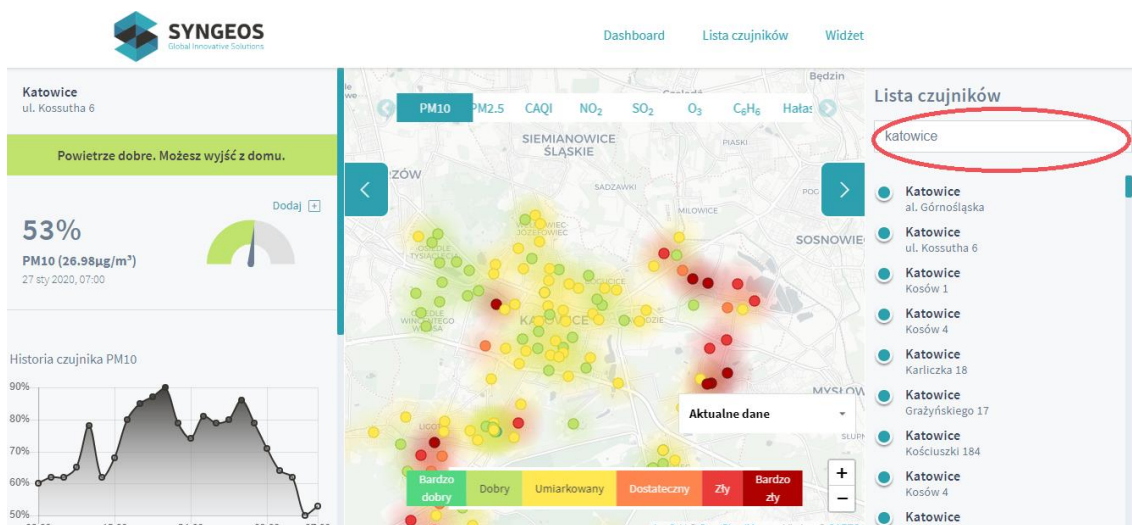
SYNGEOS
Global Innovative Solutions

Dashboard Lista czujników Widżet

Katowice
ul. Kossutha 6

Powietrze dobre. Możesz wyjść z domu.

Dodaj

53%
PM10 (26.98µg/m³)
27 sty 2020, 07:00

Historia czujnika PM10

90%
80%
70%
60%
50%

PM10 PM2.5 CAQI $NO_2$ $SO_2$ $O_3$ $C_6H_6$ Hałas

Będzin
SIEMIANOWICE ŚLĄSKIE
PIASKI
SADZAWKI
MILOWICE
SOSNOWIEC
KATOWICE
MYSŁOWICE

Aktualne dane

Bardzo dobry | Dobry | Umiarkowany | Dostateczny | Zły | Bardzo zły

Lista czujników
katowice

Katowice
al. Górnośląska
Katowice
ul. Kossutha 6
Katowice
Kosów 1
Katowice
Kosów 4
Katowice
Karliczka 18
Katowice
Grażyńskiego 17
Katowice
Kościuszki 184
Katowice
Kosów 4
Katowice